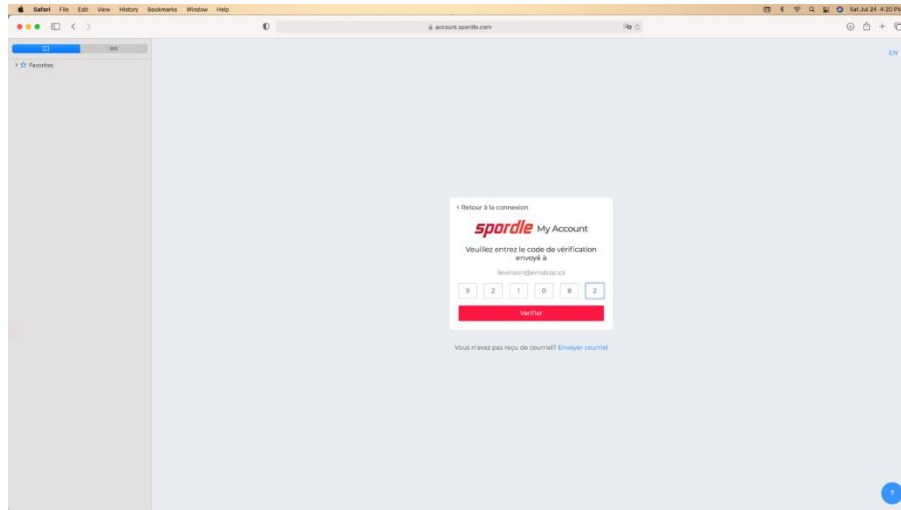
Safari File Edit View History Bookmarks Window Help

Sat Jul 24 4:20 PM

account.spordle.com

Favorites

EN

‹ Retour à la connexion

spordle My Account

Veuillez entrez le code de vérification envoyé à

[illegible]

9 2 1 0 8 2

Verifier

Vous n'avez pas reçu de courriel? Envoyer courriel